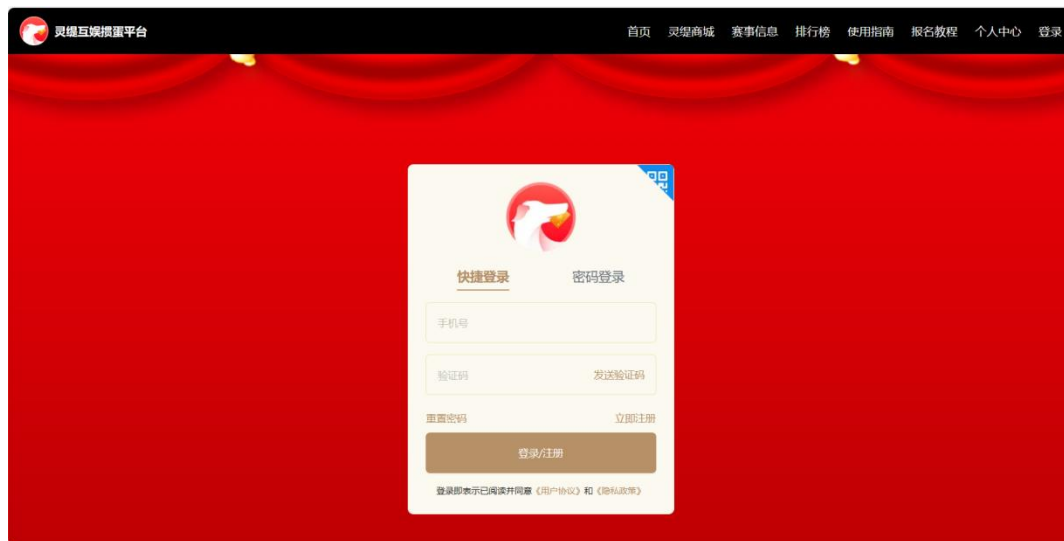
灵缇互娱掼蛋平台

首页 灵缇商城 赛事信息 排行榜 使用指南 报名教程 个人中心 登录

快捷登录 密码登录

手机号

验证码 发送验证码

重置密码 立即注册

登录/注册

登录即表示已阅读并同意《用户协议》和《隐私政策》